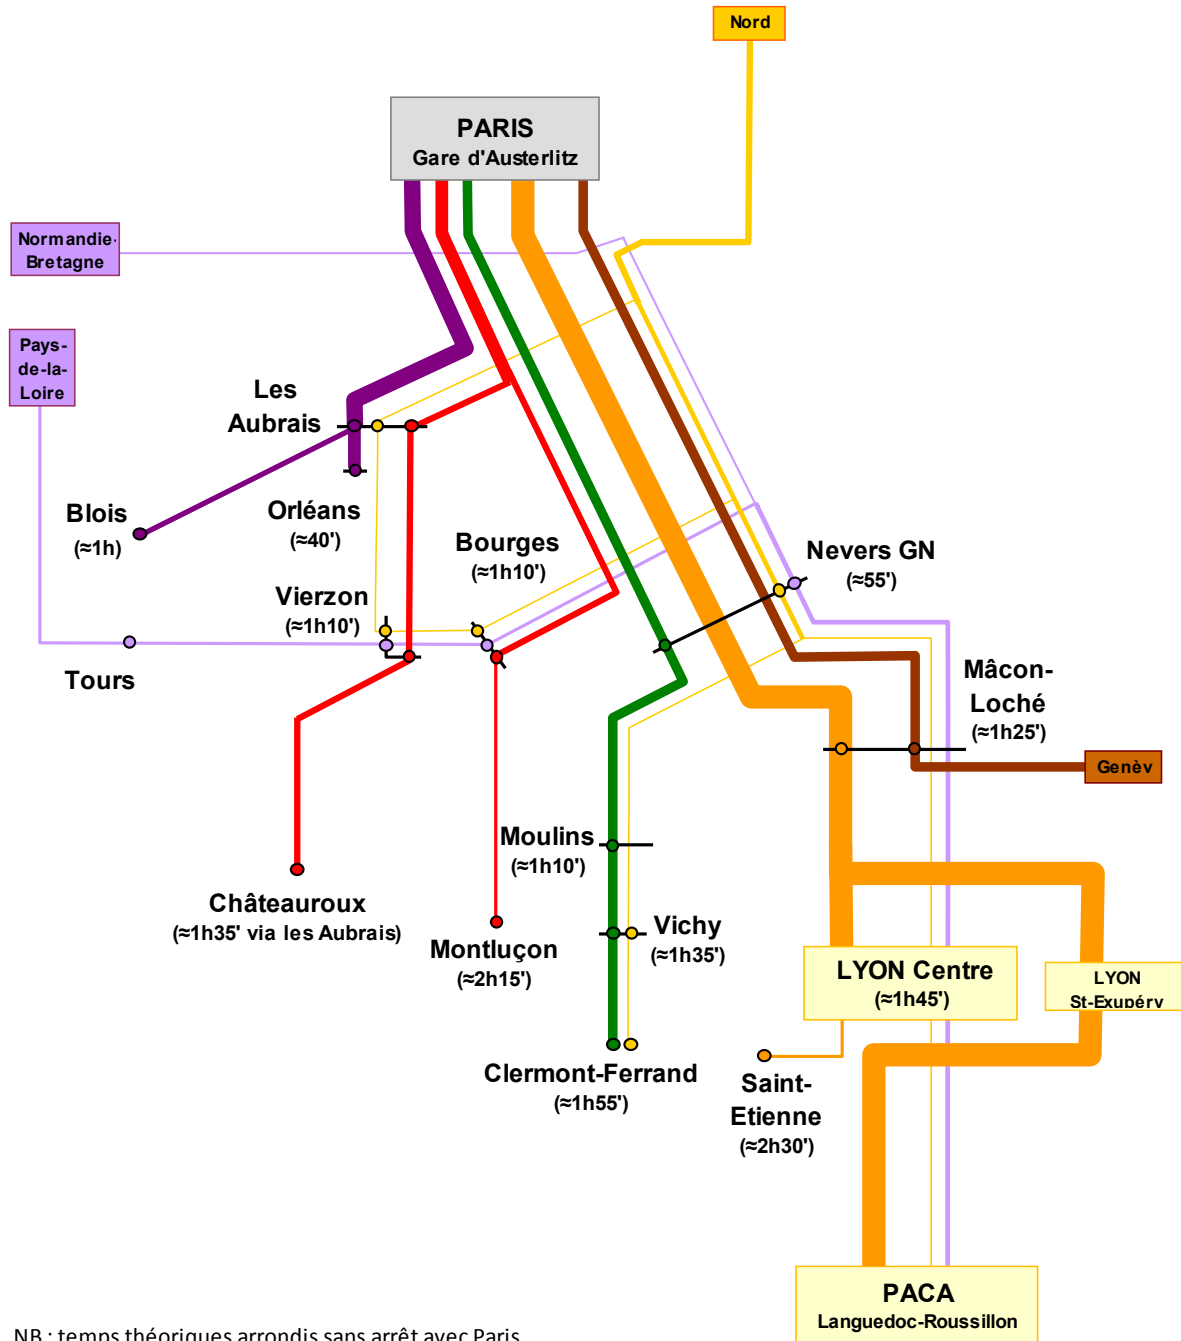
Nord

PARIS
Gare d'Austerlitz

Normandie-Bretagne

Pays-de-la-Loire

Les Aubrais

Blois
(≈1h)

Orléans
(≈40')

Bourges
(≈1h10')

Nevers GN
(≈55')

Vierzon
(≈1h10')

Tours

Mâcon-Loché
(≈1h25')

Genèv

Moulins
(≈1h10')

Châteauroux
(≈1h35' via les Aubrais)

Montluçon
(≈2h15')

Vichy
(≈1h35')

LYON Centre
(≈1h45')

LYON
St-Exupérv

Clermont-Ferrand
(≈1h55')

Saint-Etienne
(≈2h30')

PACA
Languedoc-Roussillon

NB : temps théoriques arrondis sans arrêt avec Paris